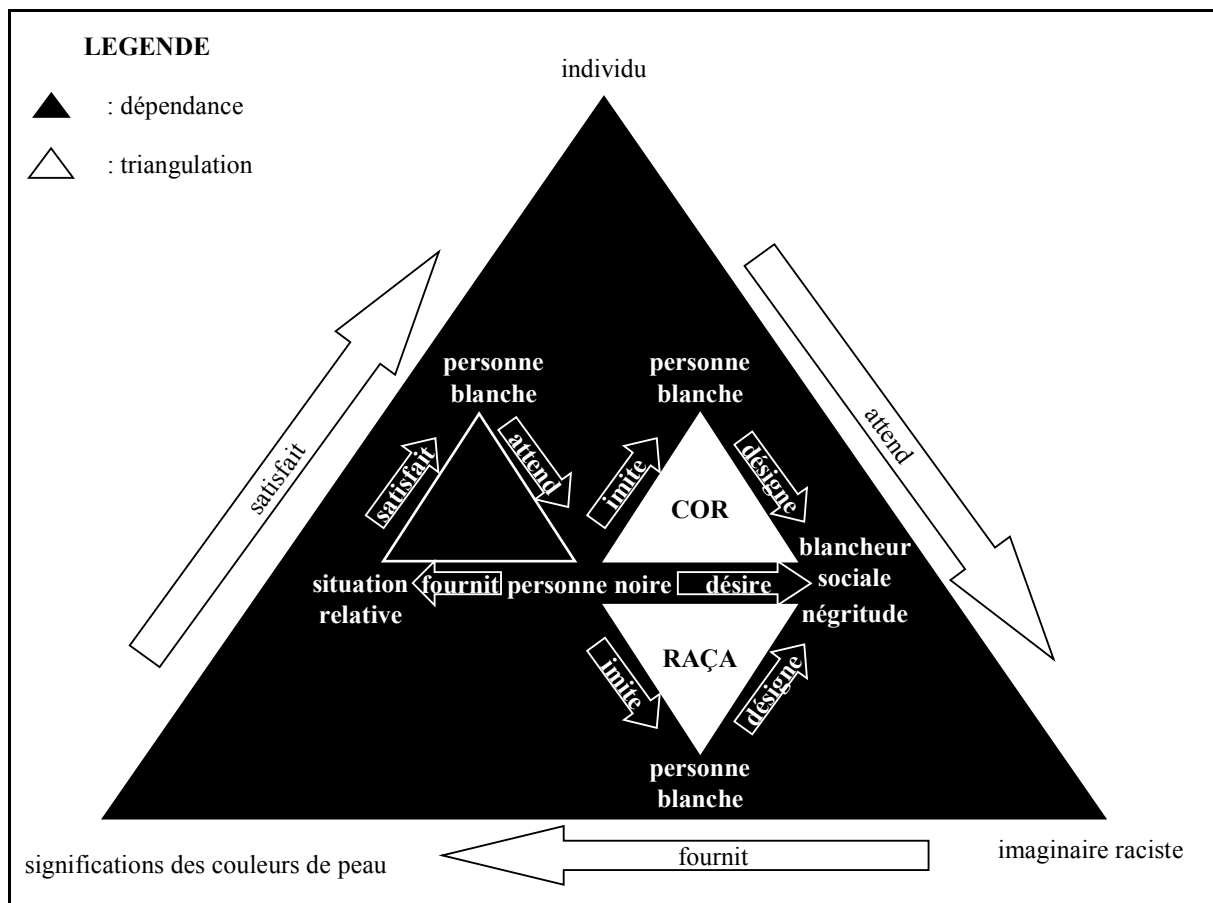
LEGENDE

: dépendance

: triangulation

individu

satisfait

attend

personne blanche

satisfait

attend

personne blanche

imite

COR

désigne

blancheur sociale

négritude

situation relative

fournit

personne noire

désire

RAÇA

imite

désigne

personne blanche

significations des couleurs de peau

fournit

imaginaire raciste